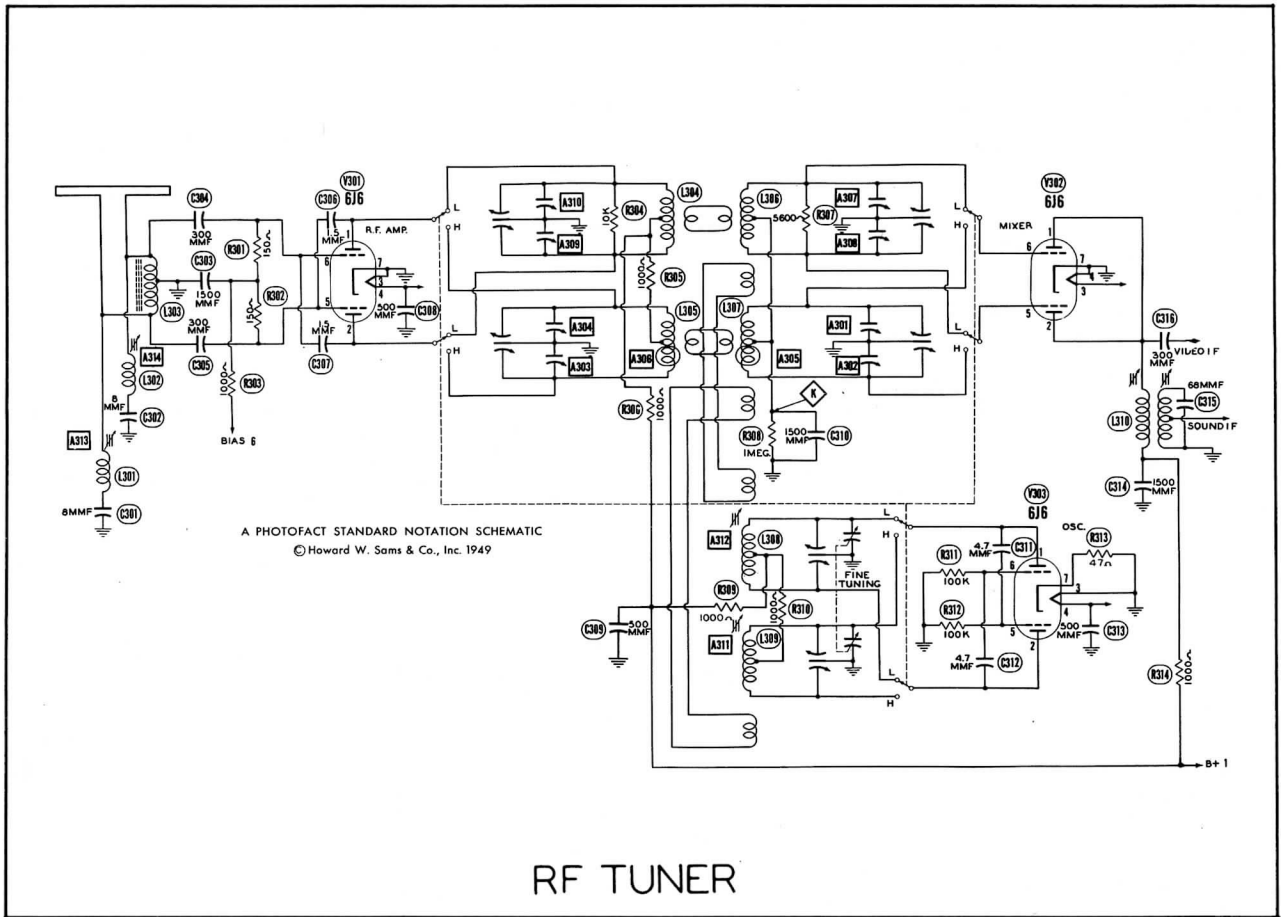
C304
300 MMF
C303
1500 MMF
300 MMF
C305
R301
150
R302
150
R303
BIAS 6
L303
A314
L302
8 MMF
C302
A313
L301
8MMF
C301
V301
6J6
C306
1.5 MMF
R.F. AMP.
1
6
7
3
4
5
2
500 MMF
C308
1.5 MMF
C307
L
H
L
H
A310
A309
R304
L304
A304
A303
A306
L305
R305
1000
R306
1000
L306
5600
R307
A307
A308
L307
A301
A305
A302
K
R308
IMEG.
1500 MMF
C310
L
H
L
H
V302
6J6
MIXER
6
1
7
3
5
2
C316
300 MMF
VIDEO IF
68MMF
C315
L310
SOUND IF
C314
1500 MMF
A PHOTOFACT STANDARD NOTATION SCHEMATIC
© Howard W. Sams & Co., Inc. 1949
A312
L308
R309
1000
R310
C309
500 MMF
A311
L309
FINE TUNING
L
H
L
H
V303
6J6
OSC.
4.7 MMF
C311
R311
100K
R312
100K
4.7 MMF
C312
R313
47Ω
6
1
7
3
4
5
2
500 MMF
C313
R314
B+ 1
RF TUNER